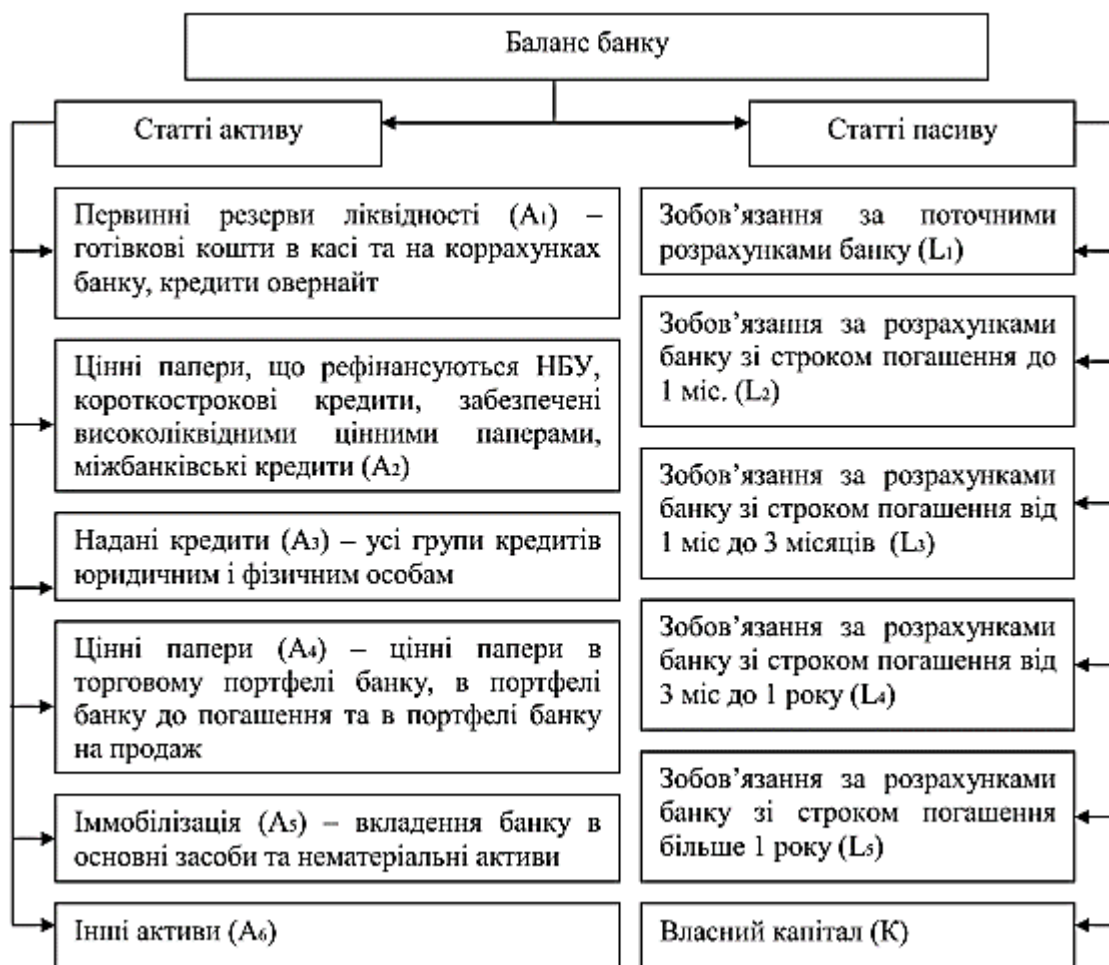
Баланс банку

Статті активу

Статті пасиву

Первинні резерви ліквідності ($A_1$) – готівкові кошти в касі та на коррахунках банку, кредити овернайт

Цінні папери, що рефінансуються НБУ, короткострокові кредити, забезпечені високоліквідними цінними паперами, міжбанківські кредити ($A_2$)

Надані кредити ($A_3$) – усі групи кредитів юридичним і фізичним особам

Цінні папери ($A_4$) – цінні папери в торговому портфелі банку, в портфелі банку до погашення та в портфелі банку на продаж

Іммобілізація ($A_5$) – вкладення банку в основні засоби та нематеріальні активи

Інші активи ($A_6$)

Зобов'язання за поточними розрахунками банку ($L_1$)

Зобов'язання за розрахунками банку зі строком погашення до 1 міс. ($L_2$)

Зобов'язання за розрахунками банку зі строком погашення від 1 міс до 3 місяців ($L_3$)

Зобов'язання за розрахунками банку зі строком погашення від 3 міс до 1 року ($L_4$)

Зобов'язання за розрахунками банку зі строком погашення більше 1 року ($L_5$)

Власний капітал (K)